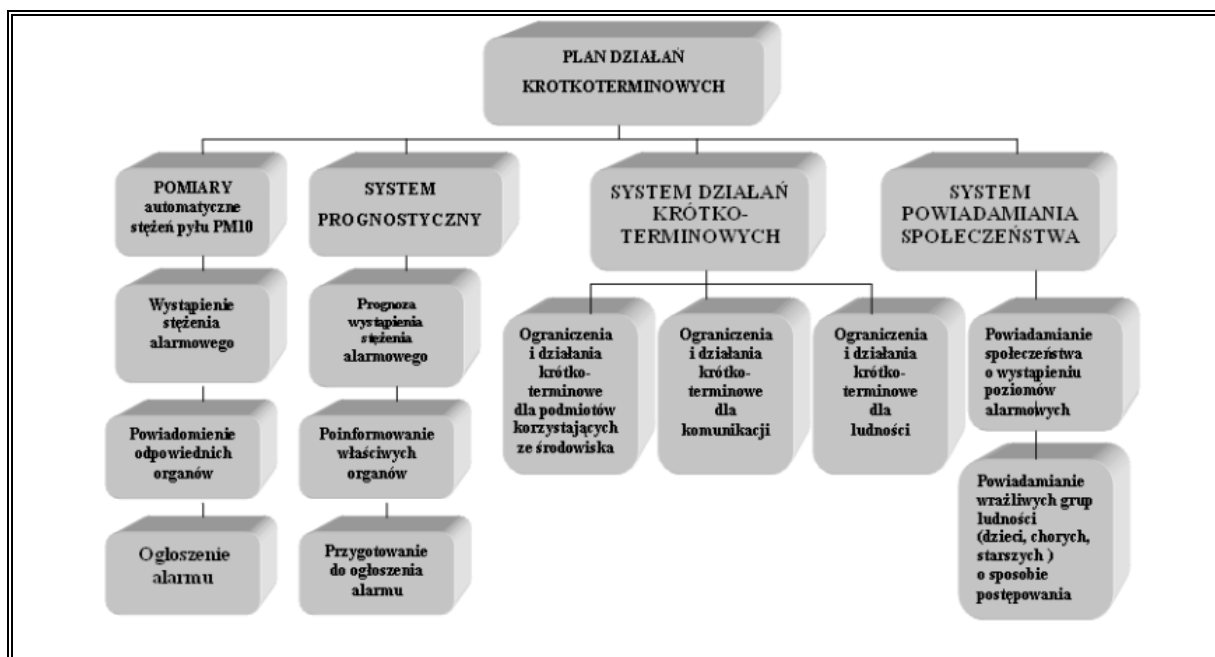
PLAN DZIAŁAŃ KROTKOTERMINOWYCH

POMIARY automatyczne stężeń pyłu PM10

Wystąpienie stężenia alarmowego

Powiadomienie odpowiednich organów

Ogłoszenie alarmu

SYSTEM PROGNOSTYCZNY

Prognoza wystąpienia stężenia alarmowego

Poinformowanie właściwych organów

Przygotowanie do ogłoszenia alarmu

SYSTEM DZIAŁAŃ KRÓTKO-TERMINOWYCH

Ograniczenia i działania krótko-terminowe dla podmiotów korzystających ze środowiska

Ograniczenia i działania krótko-terminowe dla komunikacji

Ograniczenia i działania krótko-terminowe dla ludności

SYSTEM POWIADAMIANIA SPOŁECZEŃSTWA

Powiadamianie społeczeństwa o wystąpieniu poziomów alarmowych

Powiadamianie wrażliwych grup ludności (dzieci, chorych, starszych ) o sposobie postępowania